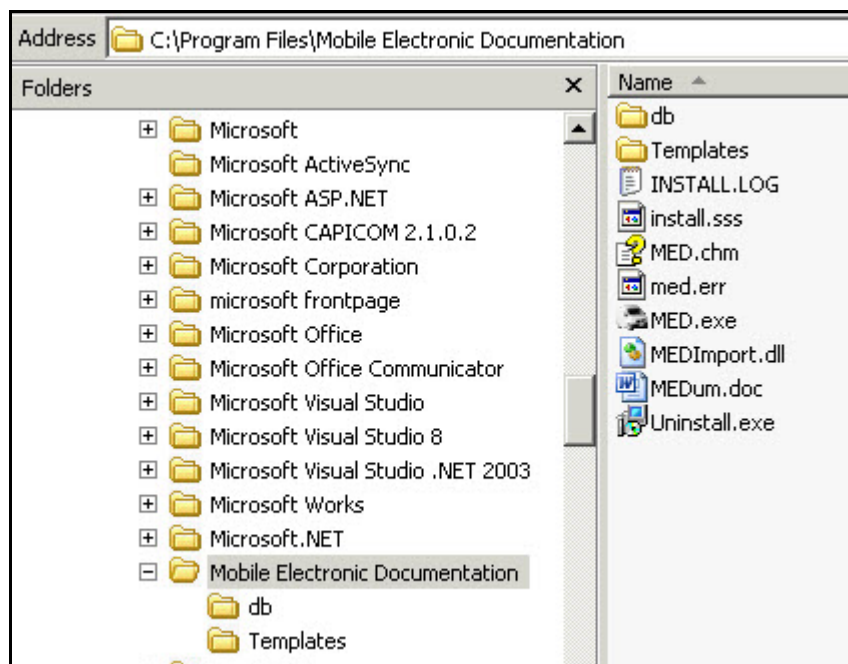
Address C:\Program Files\Mobile Electronic Documentation

Folders ×

Microsoft
Microsoft ActiveSync
Microsoft ASP.NET
Microsoft CAPICOM 2.1.0.2
Microsoft Corporation
microsoft frontpage
Microsoft Office
Microsoft Office Communicator
Microsoft Visual Studio
Microsoft Visual Studio 8
Microsoft Visual Studio .NET 2003
Microsoft Works
Microsoft.NET
Mobile Electronic Documentation
db
Templates

Name
db
Templates
INSTALL.LOG
install.sss
MED.chm
med.err
MED.exe
MEDImport.dll
MEDum.doc
Uninstall.exe